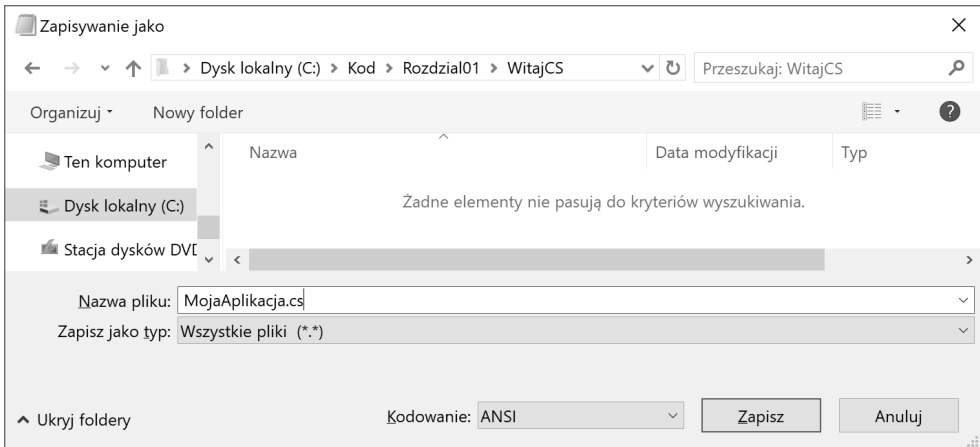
Zapisywanie jako

Dysk lokalny (C:) > Kod > Rozdzial01 > WitajCS

Przeszukaj: WitajCS

Organizuj ▾ Nowy folder

Ten komputer

Dysk lokalny (C:)

Stacja dysków DVD

Nazwa

Data modyfikacji

Typ

Żadne elementy nie pasują do kryteriów wyszukiwania.

Nazwa pliku: MojaAplikacja.cs

Zapisz jako typ: Wszystkie pliki (*.*)

Ukryj foldery

Kodowanie: ANSI

Zapisz

Anuluj